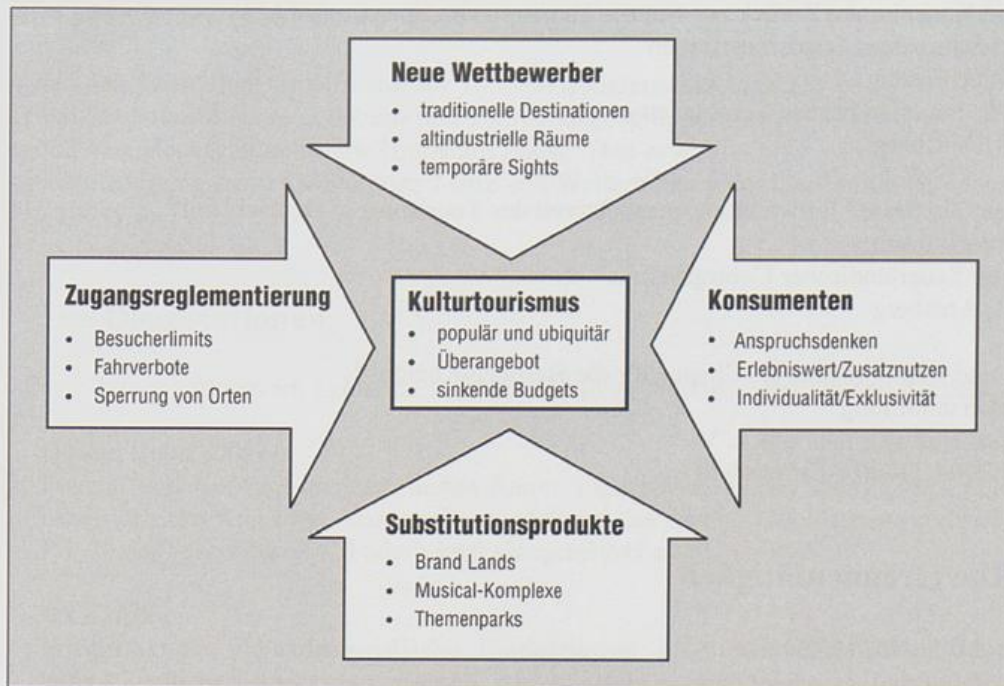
Neue Wettbewerber
- traditionelle Destinationen
- altindustrielle Räume
- temporäre Sights

Zugangsreglementierung
- Besucherlimits
- Fahrverbote
- Sperrung von Orten

Kulturtourismus
- populär und ubiquitär
- Überangebot
- sinkende Budgets

Konsumenten
- Anspruchsdenken
- Erlebniswert/Zusatznutzen
- Individualität/Exklusivität

Substitutionsprodukte
- Brand Lands
- Musical-Komplexe
- Themenparks